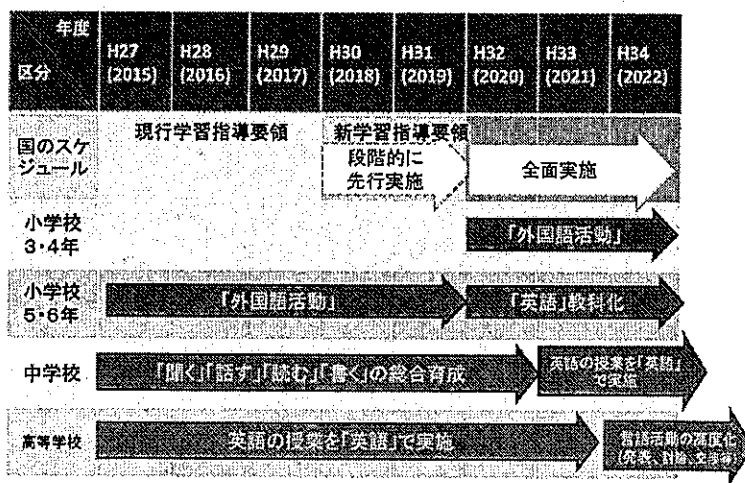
| 年度 区分 | H27 (2015) | H28 (2016) | H29 (2017) | H30 (2018) | H31 (2019) | H32 (2020) | H33 (2021) | H34 (2022) |
|---|---|---|---|---|---|---|---|---|
| 国のスケジュール | 現行学習指導要領 | | | 新学習指導要領 段階的に先行実施 | | 全面実施 | | |
| 小学校 3・4年 | | | | | | 「外国語活動」 | | |
| 小学校 5・6年 | 「外国語活動」 | | | | | 「英語」教科化 | | |
| 中学校 | 「聞く」「話す」「読む」「書く」の総合育成 | | | | | | 英語の授業を「英語」で実施 | |
| 高等学校 | 英語の授業を「英語」で実施 | | | | | | | 言語活動の高度化 (発表、討論、交渉等) |